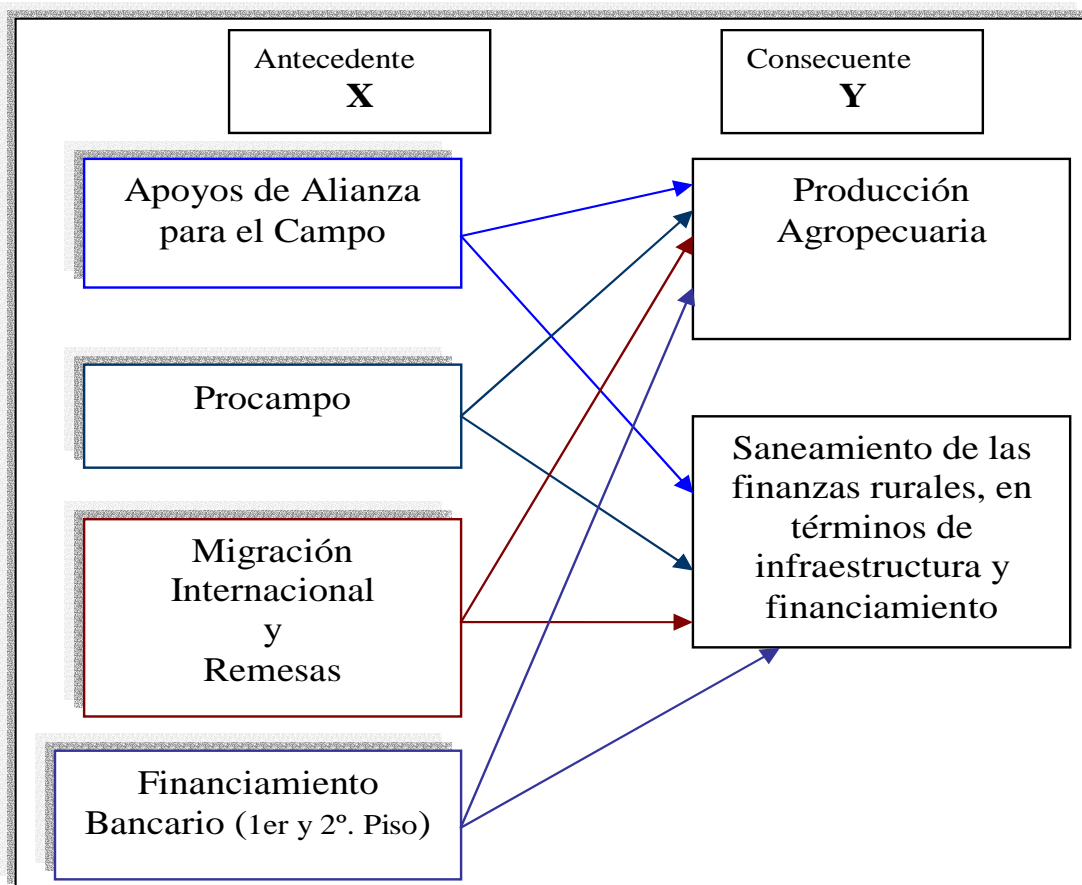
Antecedente
X

Consecuente
Y

Apoyos de Alianza para el Campo

Procampo

Migración Internacional y Remesas

Financiamiento Bancario (1er y 2º. Piso)

Producción Agropecuaria

Saneamiento de las finanzas rurales, en términos de infraestructura y financiamiento